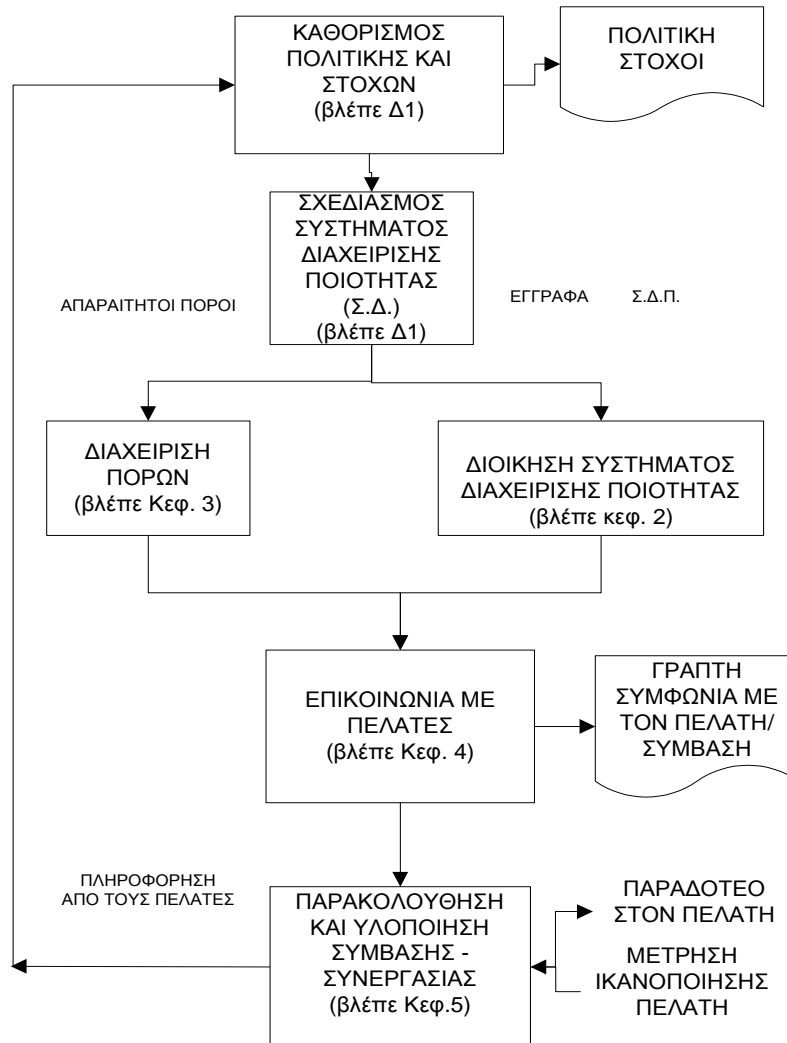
ΚΑΘΟΡΙΣΜΟΣ ΠΟΛΙΤΙΚΗΣ ΚΑΙ ΣΤΟΧΩΝ (βλέπε Δ1)

ΠΟΛΙΤΙΚΗ ΣΤΟΧΟΙ

ΣΧΕΔΙΑΣΜΟΣ ΣΥΣΤΗΜΑΤΟΣ ΔΙΑΧΕΙΡΙΣΗΣ ΠΟΙΟΤΗΤΑΣ (Σ.Δ.) (βλέπε Δ1)

ΑΠΑΡΑΙΤΗΤΟΙ ΠΟΡΟΙ

ΕΓΓΡΑΦΑ Σ.Δ.Π.

ΔΙΑΧΕΙΡΙΣΗ ΠΟΡΩΝ (βλέπε Κεφ. 3)

ΔΙΟΙΚΗΣΗ ΣΥΣΤΗΜΑΤΟΣ ΔΙΑΧΕΙΡΙΣΗΣ ΠΟΙΟΤΗΤΑΣ (βλέπε κεφ. 2)

ΕΠΙΚΟΙΝΩΝΙΑ ΜΕ ΠΕΛΑΤΕΣ (βλέπε Κεφ. 4)

ΓΡΑΠΤΗ ΣΥΜΦΩΝΙΑ ΜΕ ΤΟΝ ΠΕΛΑΤΗ/ ΣΥΜΒΑΣΗ

ΠΛΗΡΟΦΟΡΗΣΗ ΑΠΟ ΤΟΥΣ ΠΕΛΑΤΕΣ

ΠΑΡΑΚΟΛΟΥΘΗΣΗ ΚΑΙ ΥΛΟΠΟΙΗΣΗ ΣΥΜΒΑΣΗΣ - ΣΥΝΕΡΓΑΣΙΑΣ (βλέπε Κεφ.5)

ΠΑΡΑΔΟΤΕΟ ΣΤΟΝ ΠΕΛΑΤΗ

ΜΕΤΡΗΣΗ ΙΚΑΝΟΠΟΙΗΣΗΣ ΠΕΛΑΤΗ